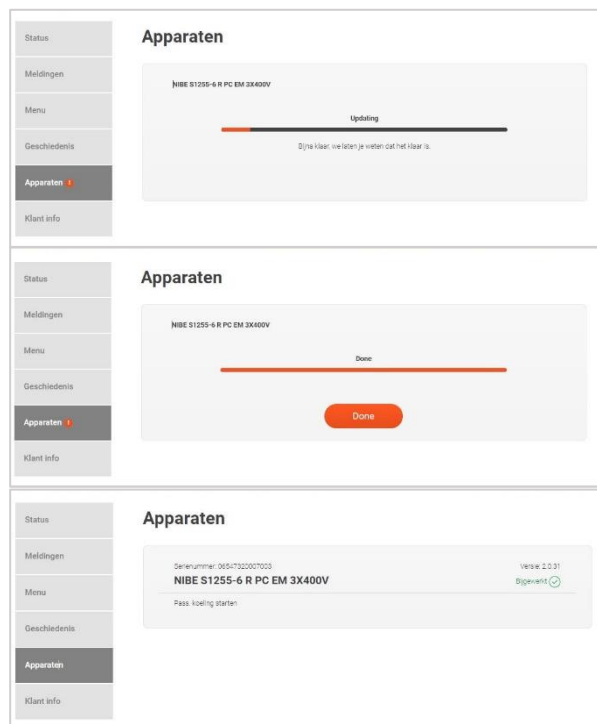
Status

Meldingen

Menu

Geschiedenis

Apparaten !

Klant info

Apparaten

NIBE S1255-6 R PC EM 3X400V

Updating

Bijna klaar, we laten je weten dat het klaar is.

Status

Meldingen

Menu

Geschiedenis

Apparaten !

Klant info

Apparaten

NIBE S1255-6 R PC EM 3X400V

Done

Done

Status

Meldingen

Menu

Geschiedenis

Apparaten

Klant info

Apparaten

Serienummer: 06547320007003

Versie: 2.0.31

NIBE S1255-6 R PC EM 3X400V

Bijgewerkt

Pass. koeling starten